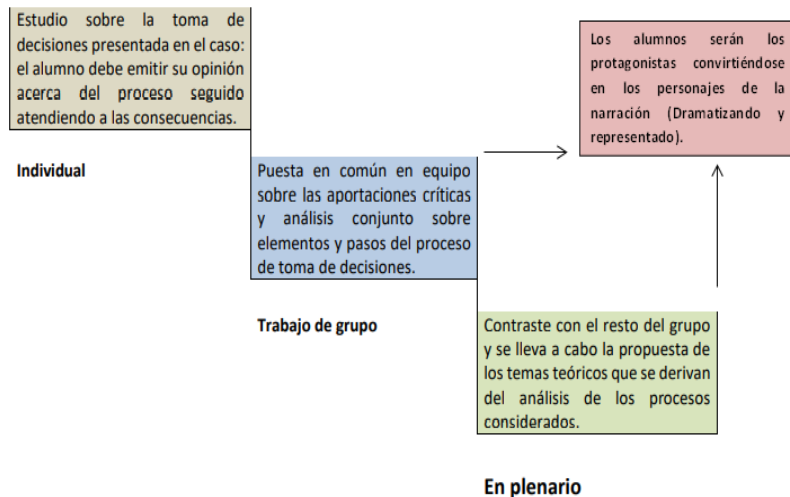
Estudio sobre la toma de decisiones presentada en el caso: el alumno debe emitir su opinión acerca del proceso seguido atendiendo a las consecuencias.

Individual

Puesta en común en equipo sobre las aportaciones críticas y análisis conjunto sobre elementos y pasos del proceso de toma de decisiones.

Trabajo de grupo

Los alumnos serán los protagonistas convirtiéndose en los personajes de la narración (Dramatizando y representado).

Contraste con el resto del grupo y se lleva a cabo la propuesta de los temas teóricos que se derivan del análisis de los procesos considerados.

En plenario